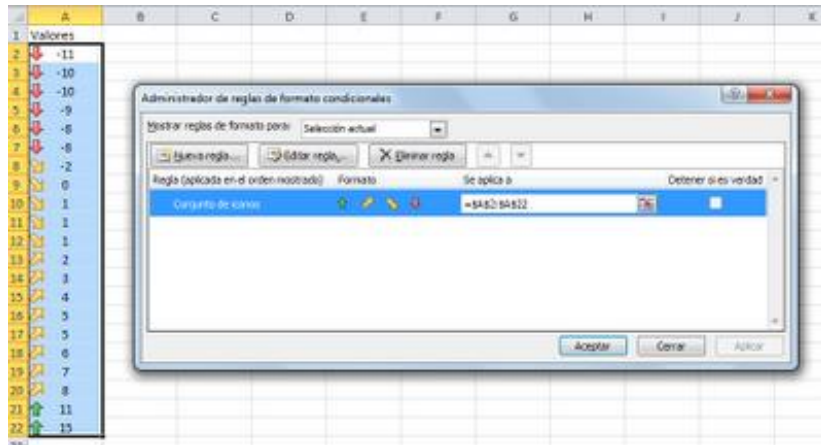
| | A | B | C | D | E | F | G | H | I | J | K |
|---|---|---|---|---|---|---|---|---|---|---|---|
| 1 | Valores | | | | | | | | | | |
| 2 | -11 | | | | | | | | | | |
| 3 | -10 | | | | | | | | | | |
| 4 | -10 | | | | | | | | | | |
| 5 | -9 | | | | | | | | | | |
| 6 | -8 | | | | | | | | | | |
| 7 | -8 | | | | | | | | | | |
| 8 | -2 | | | | | | | | | | |
| 9 | 0 | | | | | | | | | | |
| 10 | 1 | | | | | | | | | | |
| 11 | 1 | | | | | | | | | | |
| 12 | 1 | | | | | | | | | | |
| 13 | 2 | | | | | | | | | | |
| 14 | 3 | | | | | | | | | | |
| 15 | 4 | | | | | | | | | | |
| 16 | 5 | | | | | | | | | | |
| 17 | 5 | | | | | | | | | | |
| 18 | 6 | | | | | | | | | | |
| 19 | 7 | | | | | | | | | | |
| 20 | 8 | | | | | | | | | | |
| 21 | 11 | | | | | | | | | | |
| 22 | 15 | | | | | | | | | | |

Administrador de reglas de formato condicionales

Mostrar reglas de formato para: Selección actual

Nueva regla... Editar regla... Eliminar regla

| Regla (aplicada en el orden mostrado) | Formato | Se aplica a | Detener si es verdad |
|---|---|---|---|
| Conjunto de iconos | | =$A$2:$A$22 | |

Aceptar Cerrar Aplicar